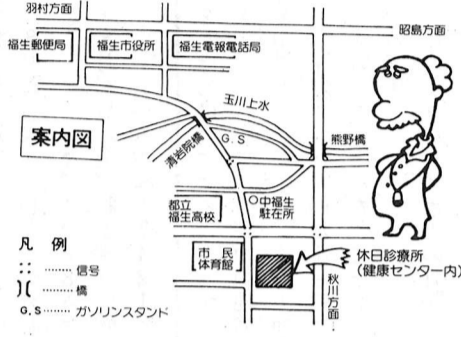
羽村方面

昭島方面

福生郵便局

福生市役所

福生電報電話局

玉川上水

案内図

G. S

熊野橋

清岩院橋

中福生駐在所

都立福生高校

凡　例

∷ ……… 信号

)( ……… 橋

G. S ……… ガソリンスタンド

市民体育館

休日診療所
（健康センター内）

秋川方面